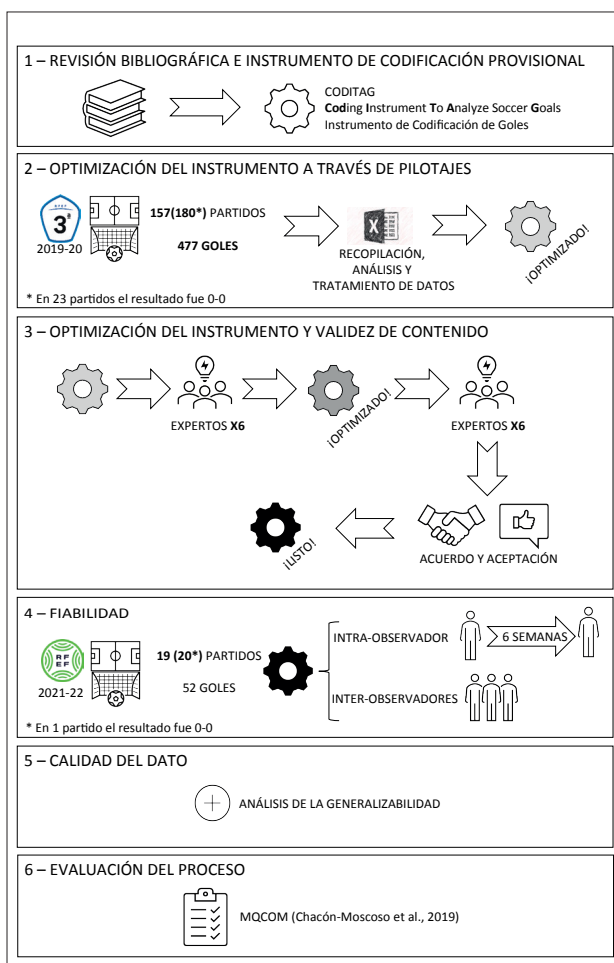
1 – REVISIÓN BIBLIOGRÁFICA E INSTRUMENTO DE CODIFICACIÓN PROVISIONAL

CODITAG
**Cod**ing **I**nstrument **T**o **A**nalyze Soccer **G**oals
Instrumento de Codificación de Goles

2 – OPTIMIZACIÓN DEL INSTRUMENTO A TRAVÉS DE PILOTAJES

3ª
2019-20

**157(180*)** PARTIDOS

**477 GOLES**

RECOPILACIÓN, ANÁLISIS Y TRATAMIENTO DE DATOS

¡OPTIMIZADO!

* En 23 partidos el resultado fue 0-0

3 – OPTIMIZACIÓN DEL INSTRUMENTO Y VALIDEZ DE CONTENIDO

EXPERTOS **X6**

¡OPTIMIZADO!

EXPERTOS **X6**

¡LISTO!

ACUERDO Y ACEPTACIÓN

4 – FIABILIDAD

RFEF
2021-22

**19 (20*)** PARTIDOS

52 GOLES

INTRA-OBSERVADOR

6 SEMANAS

INTER-OBSERVADORES

* En 1 partido el resultado fue 0-0

5 – CALIDAD DEL DATO

ANÁLISIS DE LA GENERALIZABILIDAD

6 – EVALUACIÓN DEL PROCESO

MQCOM (Chacón-Moscoso et al., 2019)